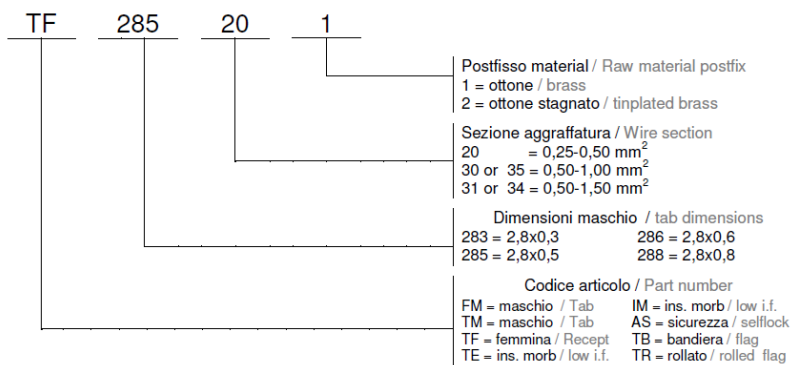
TF 285 20 1

Postfisso material / Raw material postfix
1 = ottone / brass
2 = ottone stagnato / tinplated brass

Sezione aggraffatura / Wire section
20 = 0,25-0,50 mm$^2$
30 or 35 = 0,50-1,00 mm$^2$
31 or 34 = 0,50-1,50 mm$^2$

Dimensioni maschio / tab dimensions
283 = 2,8x0,3
286 = 2,8x0,6
285 = 2,8x0,5
288 = 2,8x0,8

Codice articolo / Part number
FM = maschio / Tab
IM = ins. morb / low i.f.
TM = maschio / Tab
AS = sicurezza / selflock
TF = femmina / Recept
TB = bandiera / flag
TE = ins. morb / low i.f.
TR = rollato / rolled flag